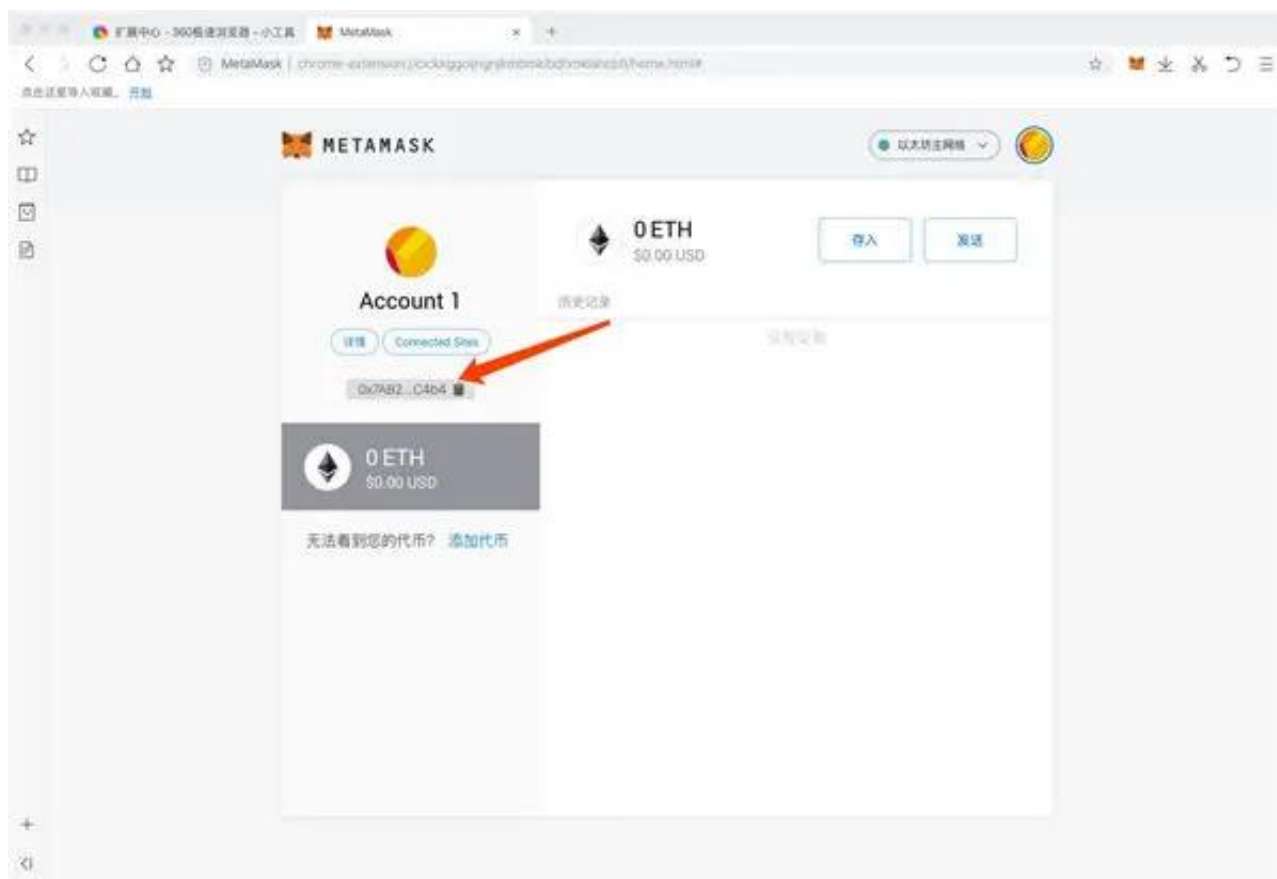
扩展中心 - 360极速浏览器 - 小工具

MetaMask

MetaMask | chrome-extension://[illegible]/home.html#

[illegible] 开始

METAMASK

以太坊主网络

Account 1

详情

Connected Sites

0x7AB2...C4b4

0 ETH
$0.00 USD

无法看到您的代币? 添加代币

0 ETH
$0.00 USD

存入

发送

历史记录

没有交易